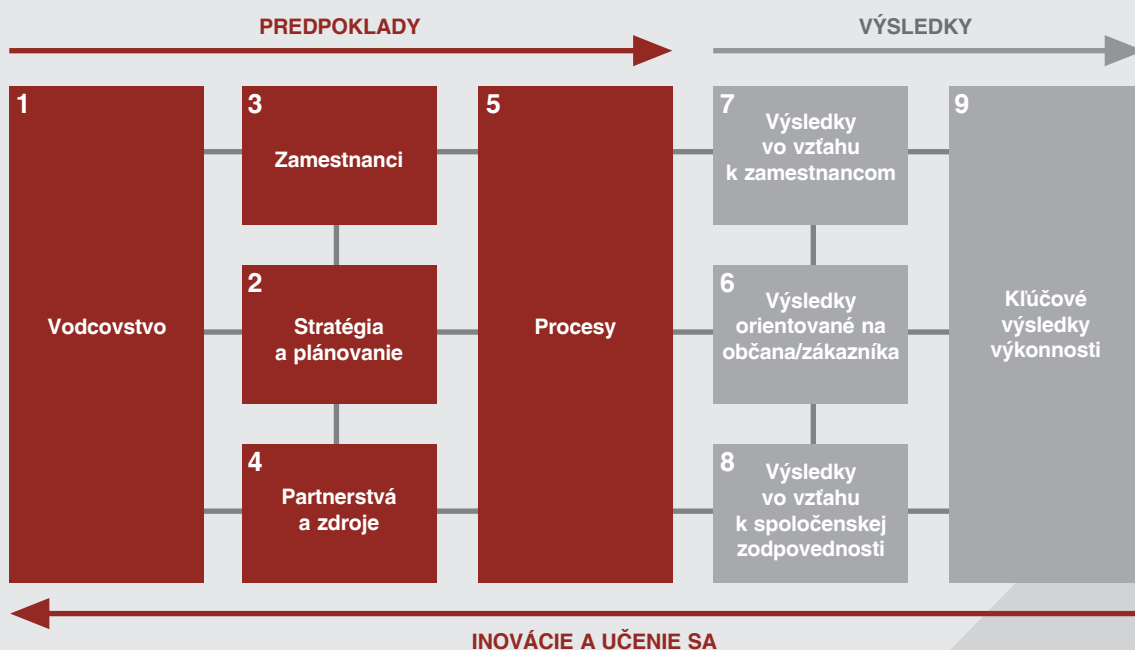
PREDPOKLADY

VÝSLEDKY

1
Vodcovstvo

3
Zamestnanci

2
Stratégia a plánovanie

4
Partnerstvá a zdroje

5
Procesy

7
Výsledky vo vzťahu k zamestnancom

6
Výsledky orientované na občana/zákazníka

8
Výsledky vo vzťahu k spoločenskej zodpovednosti

9
Kľúčové výsledky výkonnosti

INOVÁCIE A UČENIE SA